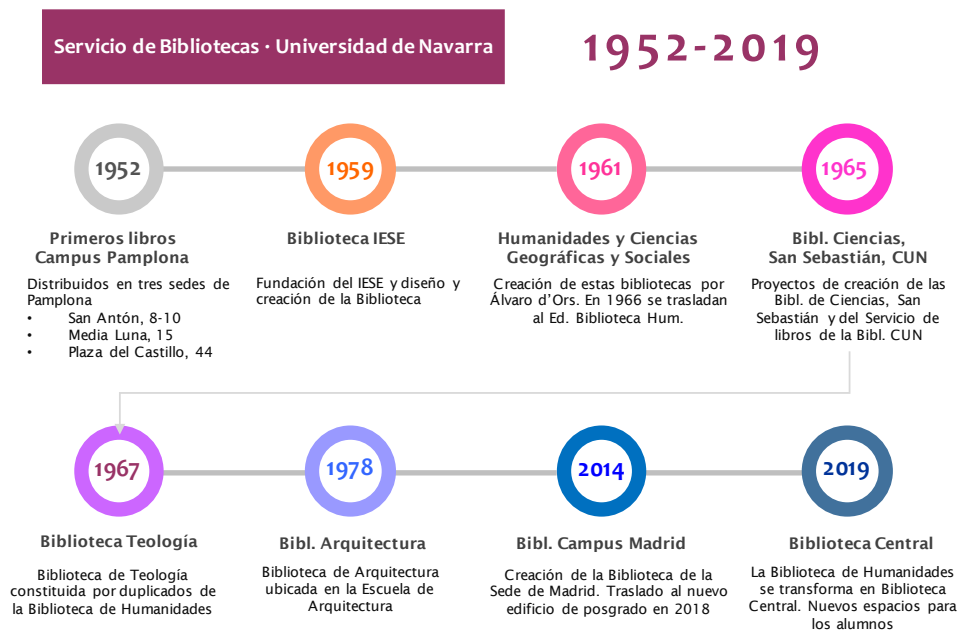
Servicio de Bibliotecas · Universidad de Navarra

1952-2019

1952

Primeros libros Campus Pamplona

Distribuidos en tres sedes de Pamplona
• San Antón, 8-10
• Media Luna, 15
• Plaza del Castillo, 44

1959

Biblioteca IESE

Fundación del IESE y diseño y creación de la Biblioteca

1961

Humanidades y Ciencias Geográficas y Sociales

Creación de estas bibliotecas por Álvaro d'Ors. En 1966 se trasladan al Ed. Biblioteca Hum.

1965

Bibl. Ciencias, San Sebastián, CUN

Proyectos de creación de las Bibl. de Ciencias, San Sebastián y del Servicio de libros de la Bibl. CUN

1967

Biblioteca Teología

Biblioteca de Teología constituida por duplicados de la Biblioteca de Humanidades

1978

Bibl. Arquitectura

Biblioteca de Arquitectura ubicada en la Escuela de Arquitectura

2014

Bibl. Campus Madrid

Creación de la Biblioteca de la Sede de Madrid. Traslado al nuevo edificio de posgrado en 2018

2019

Biblioteca Central

La Biblioteca de Humanidades se transforma en Biblioteca Central. Nuevos espacios para los alumnos